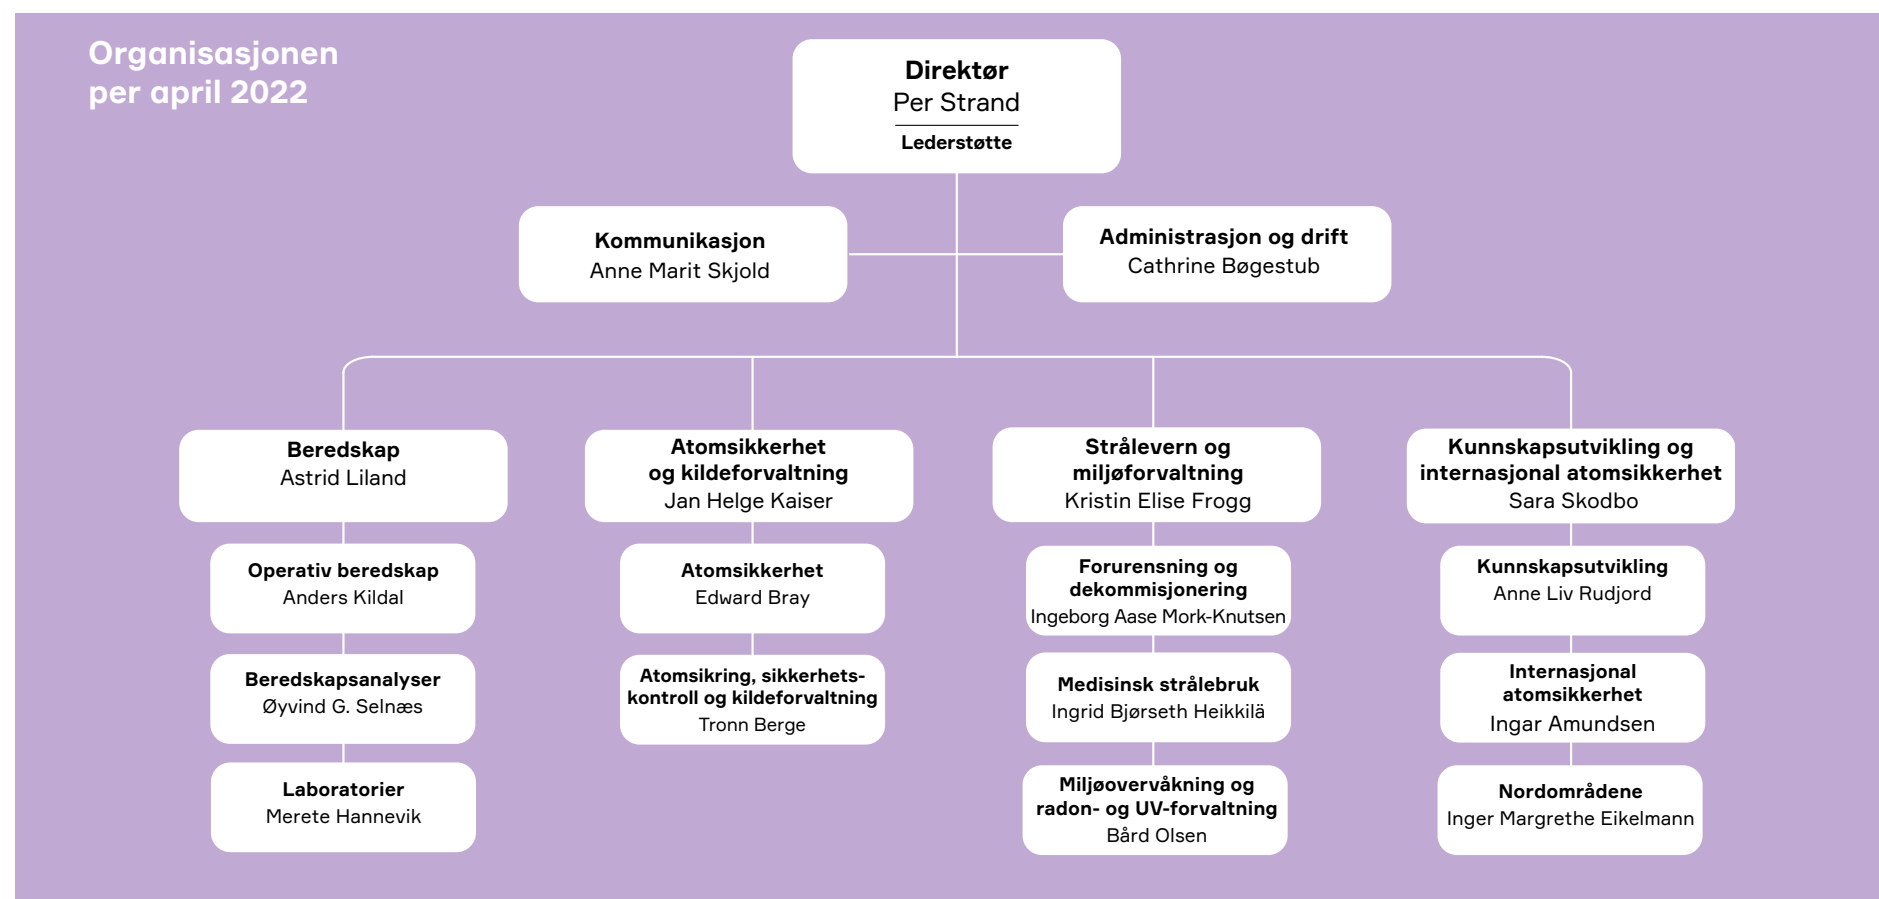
Organisasjonen per april 2022

Direktør
Per Strand
Lederstøtte

Kommunikasjon
Anne Marit Skjold

Administrasjon og drift
Cathrine Bøgestub

Beredskap
Astrid Liland

Operativ beredskap
Anders Kildal

Beredskapsanalyser
Øyvind G. Selnæs

Laboratorier
Merete Hannevik

Atomsikkerhet og kildeforvaltning
Jan Helge Kaiser

Atomsikkerhet
Edward Bray

Atomsikring, sikkerhetskontroll og kildeforvaltning
Tronn Berge

Strålevern og miljøforvaltning
Kristin Elise Frogg

Forurensning og dekommisjonering
Ingeborg Aase Mork-Knutsen

Medisinsk strålebruk
Ingrid Bjørseth Heikkilä

Miljøovervåkning og radon- og UV-forvaltning
Bård Olsen

Kunnskapsutvikling og internasjonal atomsikkerhet
Sara Skodbo

Kunnskapsutvikling
Anne Liv Rudjord

Internasjonal atomsikkerhet
Ingar Amundsen

Nordområdene
Inger Margrethe Eikelmann